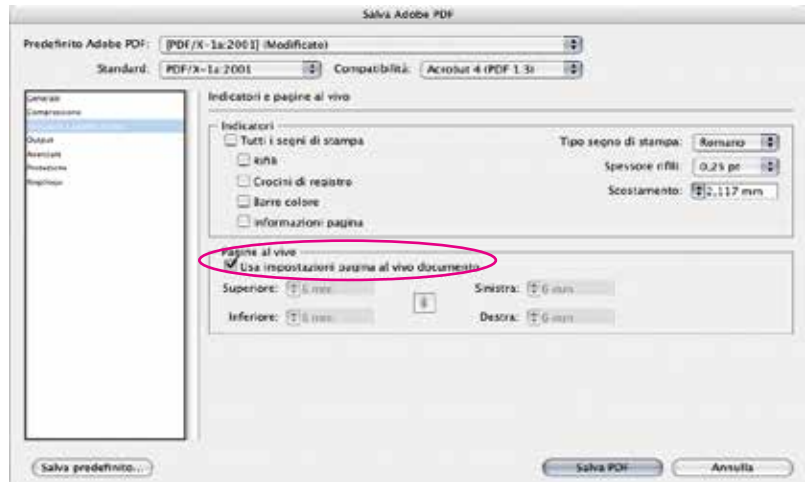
Salva Adobe PDF

Predefinito Adobe PDF: [PDF/X-1a:2001] (Modificato)

Standard: PDF/X-1a:2001

Compatibilità: Acrobat 4 (PDF 1.3)

Generale

Compressione

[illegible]

Output

Avanzate

Protezione

Riepilogo

Indicatori e pagine al vivo

Indicatori

Tutti i segni di stampa

Rifili

Crocini di registro

Barre colore

Informazioni pagina

Tipo segno di stampa: Romano

Spessore rifili: 0,25 pt

Scostamento: 2,117 mm

Pagine al vivo

Usa impostazioni pagina al vivo documento

Superiore: 6 mm

Inferiore: 6 mm

Sinistra: 6 mm

Destra: 6 mm

Salva predefinito...

Salva PDF

Annulla